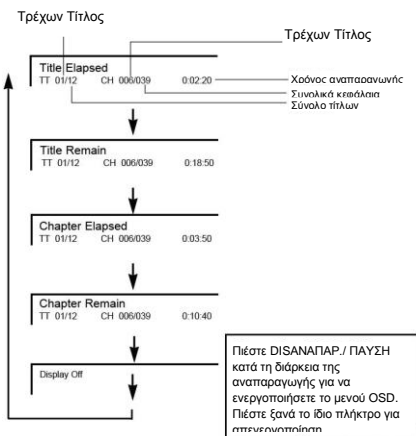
Τρέχων Τίτλος

Τρέχων Τίτλος

Title Elapsed
TT 01/12 CH 006/039 0:02:20

Χρόνος αναπαραγωγής
Συνολικά κεφάλαια
Σύνολο τίτλων

Title Remain
TT 01/12 CH 006/039 0:18:50

Chapter Elapsed
TT 01/12 CH 006/039 0:03:50

Chapter Remain
TT 01/12 CH 006/039 0:10:40

Display Off

Πιέστε DISΑΝΑΠΑΡ./ ΠΑΥΣΗ κατά τη διάρκεια της αναπαραγωγής για να ενεργοποιήσετε το μενού OSD. Πιέστε ξανά το ίδιο πλήκτρο για απενεργοποίηση.